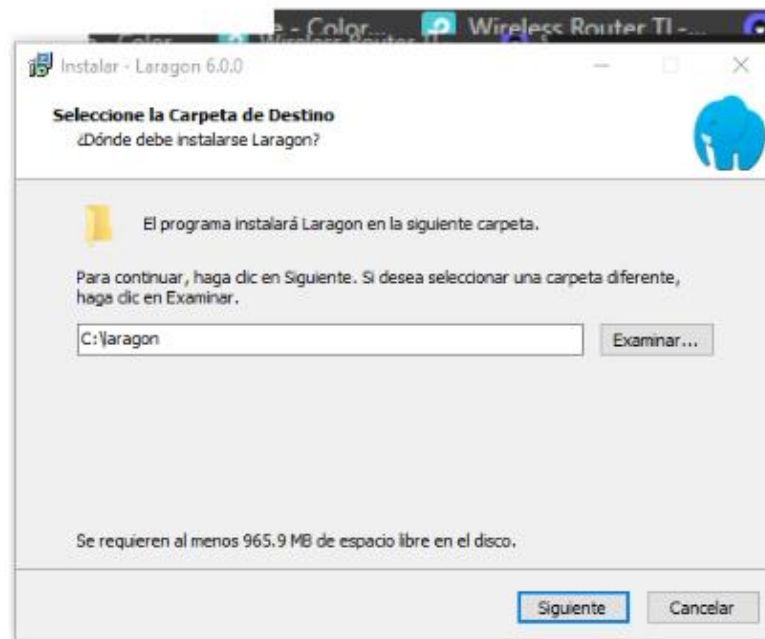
e - Color... Wireless Router TI -...

Instalar - Laragon 6.0.0

Seleccione la Carpeta de Destino
¿Dónde debe instalarse Laragon?

El programa instalará Laragon en la siguiente carpeta.

Para continuar, haga clic en Siguiente. Si desea seleccionar una carpeta diferente, haga clic en Examinar.

C:\laragon

Examinar...

Se requieren al menos 965.9 MB de espacio libre en el disco.

Siguiente

Cancelar